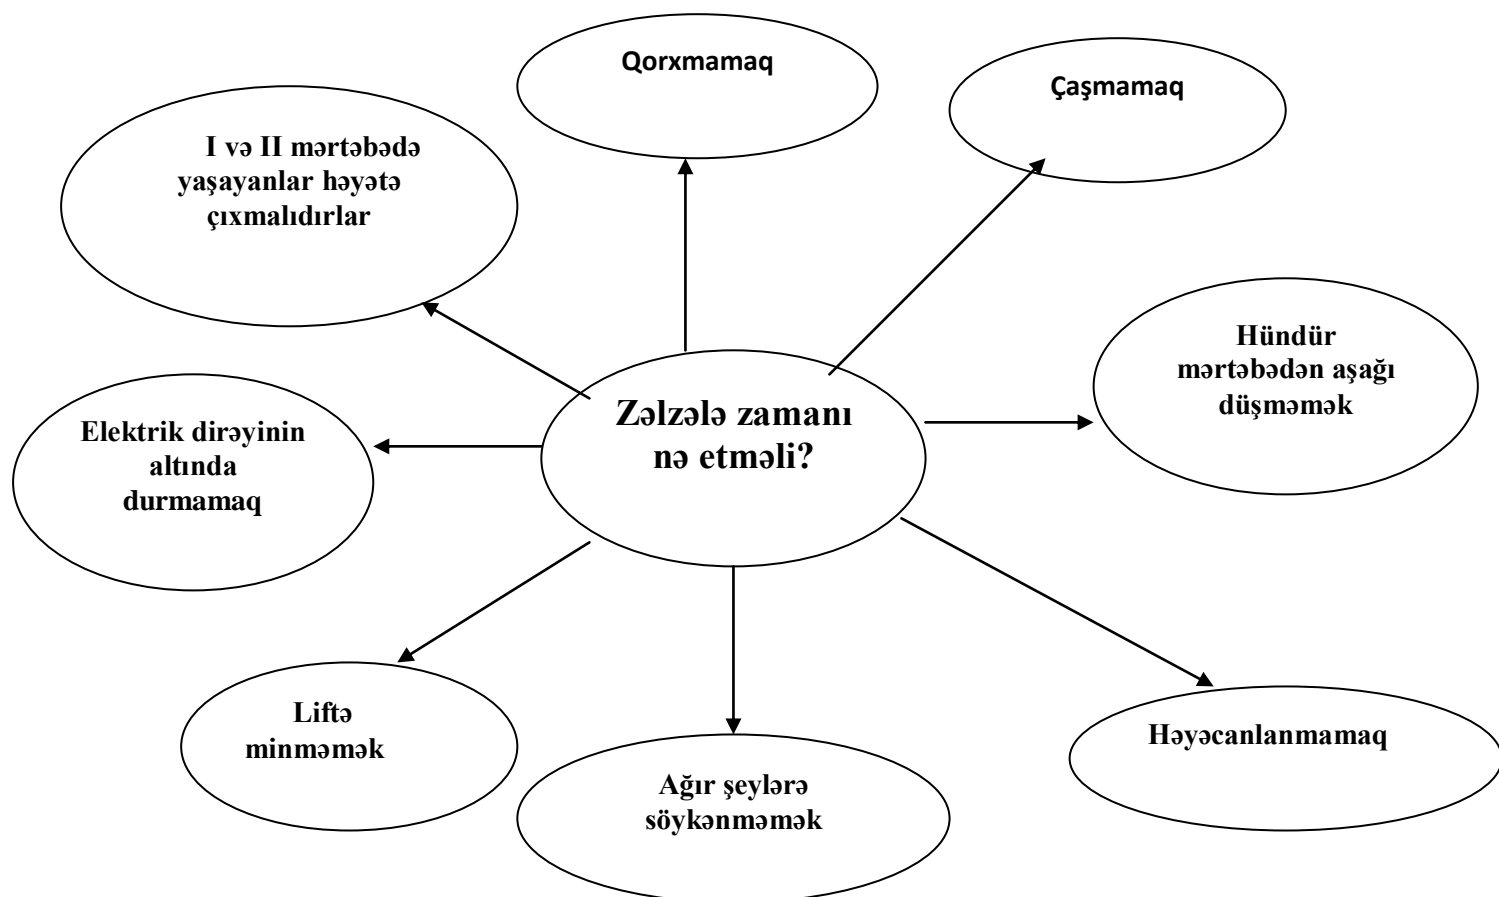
Zəlzələ zamanı nə etməli?

Qorxmamaq

Çaşmamaq

I və II mərtəbədə yaşayanlar həyətə çıxmalıdırlar

Hündür mərtəbədən aşağı düşməmək

Elektrik dirəyinin altında durmamaq

Liftə minməmək

Ağır şeylərə söykənməmək

Həyəcanlanmamaq